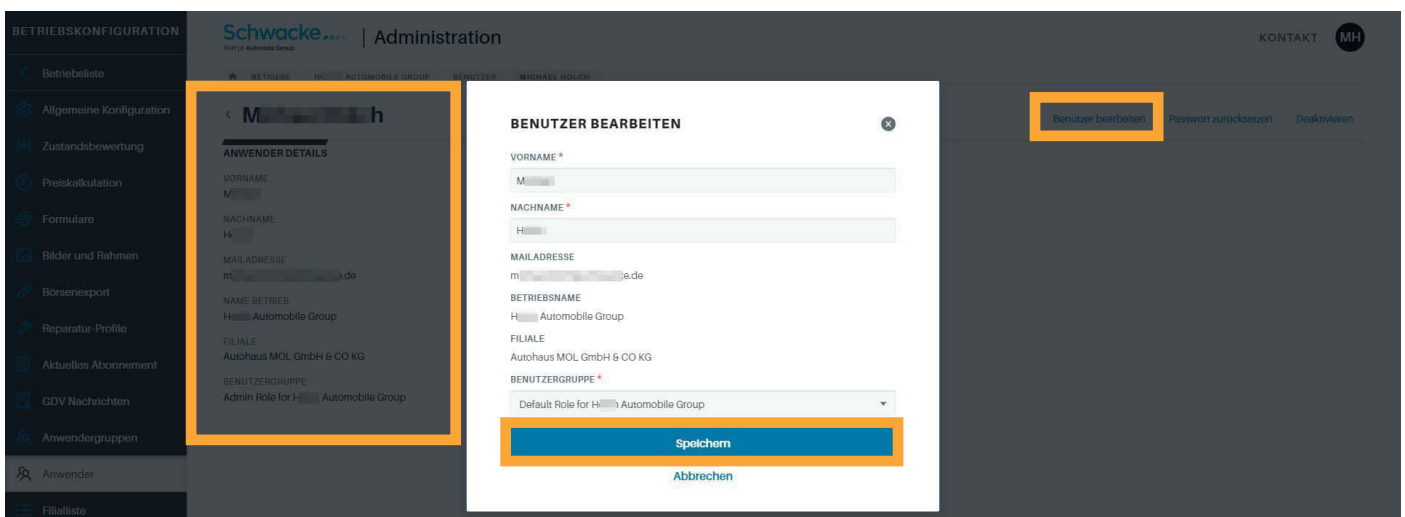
BETRIEBSKONFIGURATION

Betriebsliste
Allgemeine Konfiguration
Zustandsbewertung
Preiskalkulation
Formulare
Bilder und Rahmen
Börsenexport
Reparatur-Profile
Aktuelles Abonnement
GDV Nachrichten
Anwendergruppen
Anwender
Filialliste

Schwacke
Part of Autovista Group
| Administration

KONTAKT MH

BETRIEBE H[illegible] AUTOMOBILE GROUP BENUTZER MICHAEL HOLCH

M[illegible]h

ANWENDER DETAILS
VORNAME
M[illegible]
NACHNAME
H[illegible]
MAILADRESSE
m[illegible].de
NAME BETRIEB
H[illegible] Automobile Group
FILIALE
Autohaus MOL GmbH & CO KG
BENUTZERGRUPPE
Admin Role for H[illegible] Automobile Group

Benutzer bearbeiten Passwort zurücksetzen Deaktivieren

BENUTZER BEARBEITEN
VORNAME *
M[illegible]
NACHNAME *
H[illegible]
MAILADRESSE
m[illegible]e.de
BETRIEBSNAME
H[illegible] Automobile Group
FILIALE
Autohaus MOL GmbH & CO KG
BENUTZERGRUPPE *
Default Role for H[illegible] Automobile Group
Speichern
Abbrechen